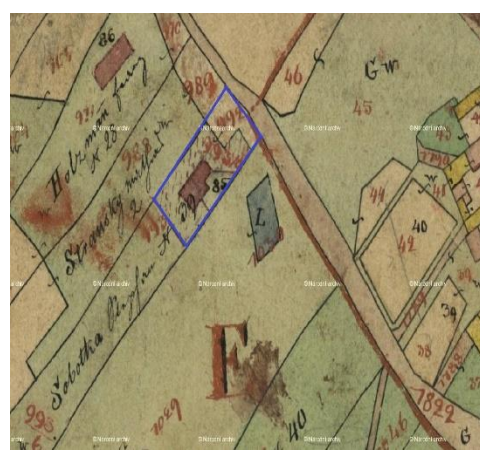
36
989
46
G w
45
Holzmann Franz
Strnadky Wolfgang
Sobotka Josef
85
L
40
42
39
F
1822
40
998
1089
G
©Národní archiv
©Národní archiv
©Národní archiv
©Národní archiv
©Národní archiv
©Národní archiv
©Národní archiv
©Národní archiv
©Národní archiv
©Národní archiv
©Národní archiv
©Národní archiv
©Národní archiv
©Národní archiv
©Národní archiv
©Národní archiv
©Národní archiv
©Národní archiv